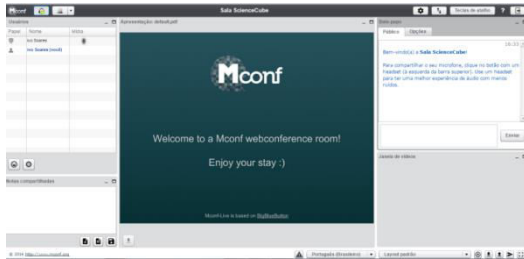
Mconf

Sala ScienceCube

Teclas de atalho

Usuários

Papel Nome Mídia

Ivo Soares

Ivo Soares (você)

Apresentação: default.pdf

Mconf

Welcome to a Mconf webconference room!

Enjoy your stay :)

Mconf-Live is based on BigBlueButton

Bate-papo

Público Opções

18:33

Bem-vindo(a) à Sala ScienceCube!

Para compartilhar o seu microfone, clique no botão com um headset (à esquerda da barra superior). Use um headset para ter uma melhor experiência de áudio com menos ruídos.

Enviar

Janela de vídeos

Notas compartilhadas

© 2014 http://www.mconf.org

Português (Brasileiro)

Layout padrão